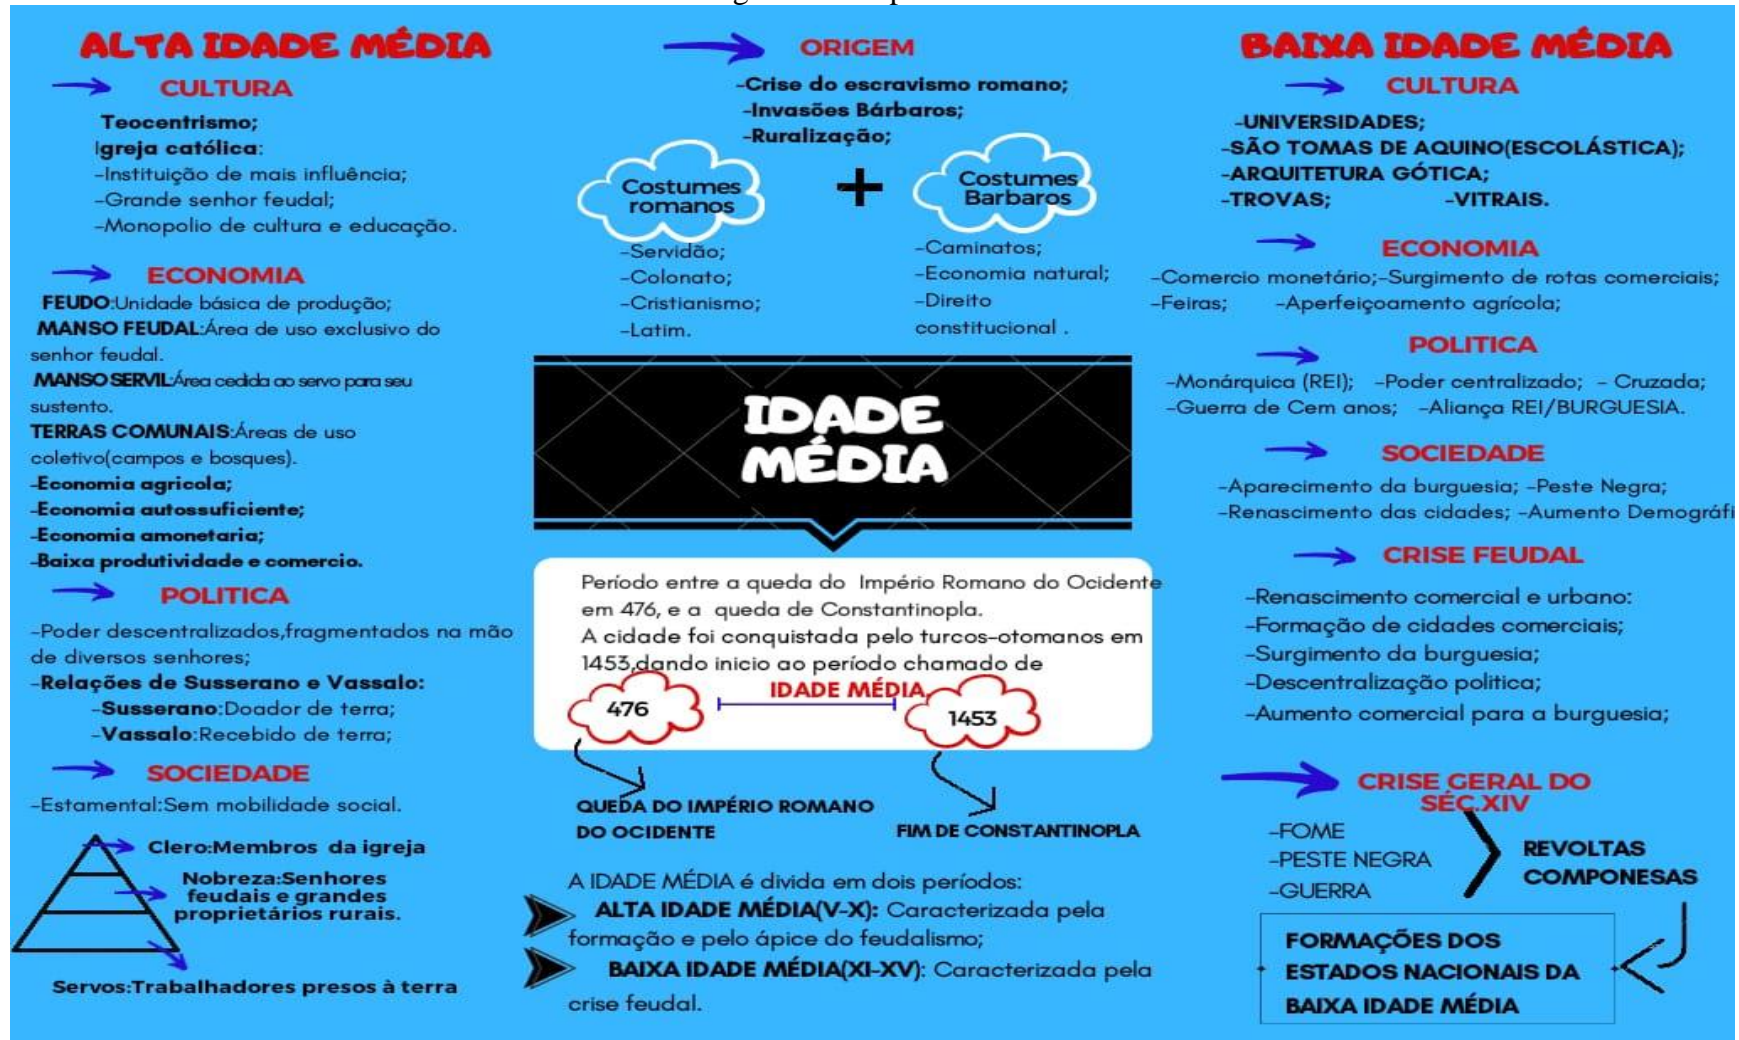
ALTA IDADE MÉDIA

CULTURA

Teocentrismo;
Igreja católica:
-Instituição de mais influência;
-Grande senhor feudal;
-Monopolio de cultura e educação.

ECONOMIA

FEUDO:Unidade básica de produção;
MANSO FEUDAL:Área de uso exclusivo do senhor feudal.
MANSO SERVIL:Área cedida ao servo para seu sustento.
TERRAS COMUNAIS:Áreas de uso coletivo(campos e bosques).
-Economia agricola;
-Economia autossuficiente;
-Economia amonetaria;
-Baixa produtividade e comercio.

POLITICA

-Poder descentralizados,fragmentados na mão de diversos senhores;
-Relações de Susserano e Vassalo:
-Susserano:Doador de terra;
-Vassalo:Recebido de terra;

SOCIEDADE

-Estamental:Sem mobilidade social.

Clero:Membros da igreja
Nobreza:Senhores feudais e grandes proprietários rurais.
Servos:Trabalhadores presos à terra

ORIGEM

-Crise do escravismo romano;
-Invasões Bárbaros;
-Ruralização;

Costumes romanos
-Servidão;
-Colonato;
-Cristianismo;
-Latim.

+

Costumes Barbaros
-Caminatos;
-Economia natural;
-Direito constitucional .

IDADE MÉDIA

Período entre a queda do Império Romano do Ocidente em 476, e a queda de Constantinopla.
A cidade foi conquistada pelo turcos-otomanos em 1453,dando inicio ao período chamado de
IDADE MÉDIA
476
1453
QUEDA DO IMPÉRIO ROMANO DO OCIDENTE
FIM DE CONSTANTINOPLA

A IDADE MÉDIA é divida em dois períodos:
ALTA IDADE MÉDIA(V-X): Caracterizada pela formação e pelo ápice do feudalismo;
BAIXA IDADE MÉDIA(XI-XV): Caracterizada pela crise feudal.

BAIXA IDADE MÉDIA

CULTURA

-UNIVERSIDADES;
-SÃO TOMAS DE AQUINO(ESCOLÁSTICA);
-ARQUITETURA GÓTICA;
-TROVAS; -VITRAIS.

ECONOMIA

-Comercio monetário;-Surgimento de rotas comerciais;
-Feiras; -Aperfeiçoamento agrícola;

POLITICA

-Monárquica (REI); -Poder centralizado; - Cruzada;
-Guerra de Cem anos; -Aliança REI/BURGUESIA.

SOCIEDADE

-Aparecimento da burguesia; -Peste Negra;
-Renascimento das cidades; -Aumento Demográfi

CRISE FEUDAL

-Renascimento comercial e urbano:
-Formação de cidades comerciais;
-Surgimento da burguesia;
-Descentralização politica;
-Aumento comercial para a burguesia;

CRISE GERAL DO SÉC.XIV

-FOME
-PESTE NEGRA
-GUERRA
REVOLTAS COMPONESAS

FORMAÇÕES DOS ESTADOS NACIONAIS DA BAIXA IDADE MÉDIA